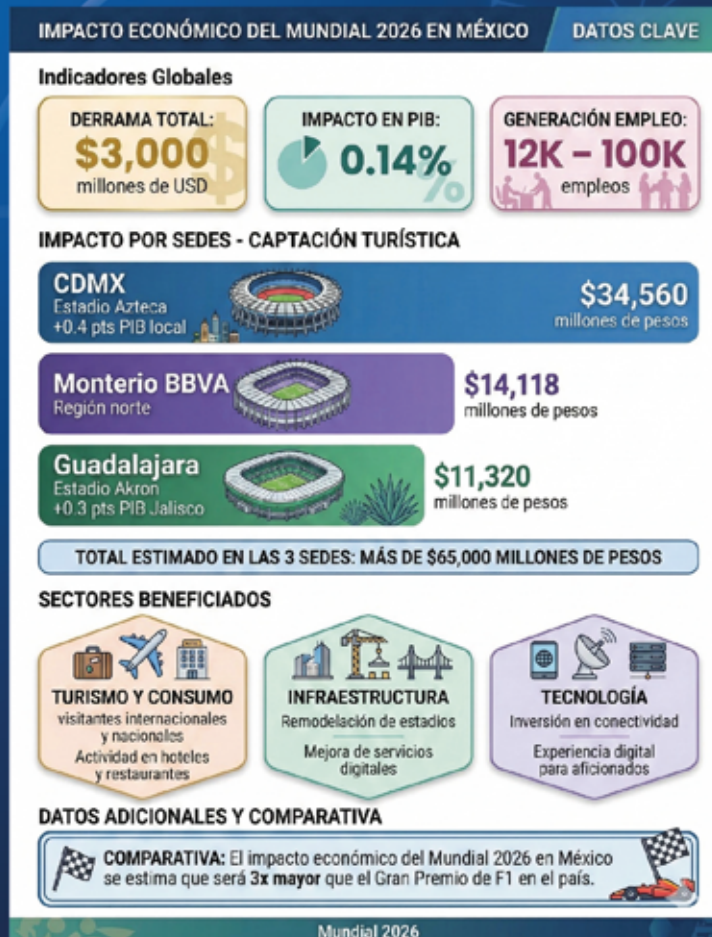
IMPACTO ECONÓMICO DEL MUNDIAL 2026 EN MÉXICO

DATOS CLAVE

Indicadores Globales

DERRAMA TOTAL:
$3,000
millones de USD

IMPACTO EN PIB:
0.14%

GENERACIÓN EMPLEO:
12K – 100K
empleos

IMPACTO POR SEDES - CAPTACIÓN TURÍSTICA

CDMX
Estadio Azteca
+0.4 pts PIB local
$34,560
millones de pesos

Monterio BBVA
Región norte
$14,118
millones de pesos

Guadalajara
Estadio Akron
+0.3 pts PIB Jalisco
$11,320
millones de pesos

TOTAL ESTIMADO EN LAS 3 SEDES: MÁS DE $65,000 MILLONES DE PESOS

SECTORES BENEFICIADOS

TURISMO Y CONSUMO
visitantes internacionales y nacionales
Actividad en hoteles y restaurantes

INFRAESTRUCTURA
Remodelación de estadios
Mejora de servicios digitales

TECNOLOGÍA
Inversión en conectividad
Experiencia digital para aficionados

DATOS ADICIONALES Y COMPARATIVA

COMPARATIVA: El impacto económico del Mundial 2026 en México se estima que será 3x mayor que el Gran Premio de F1 en el país.

Mundial 2026